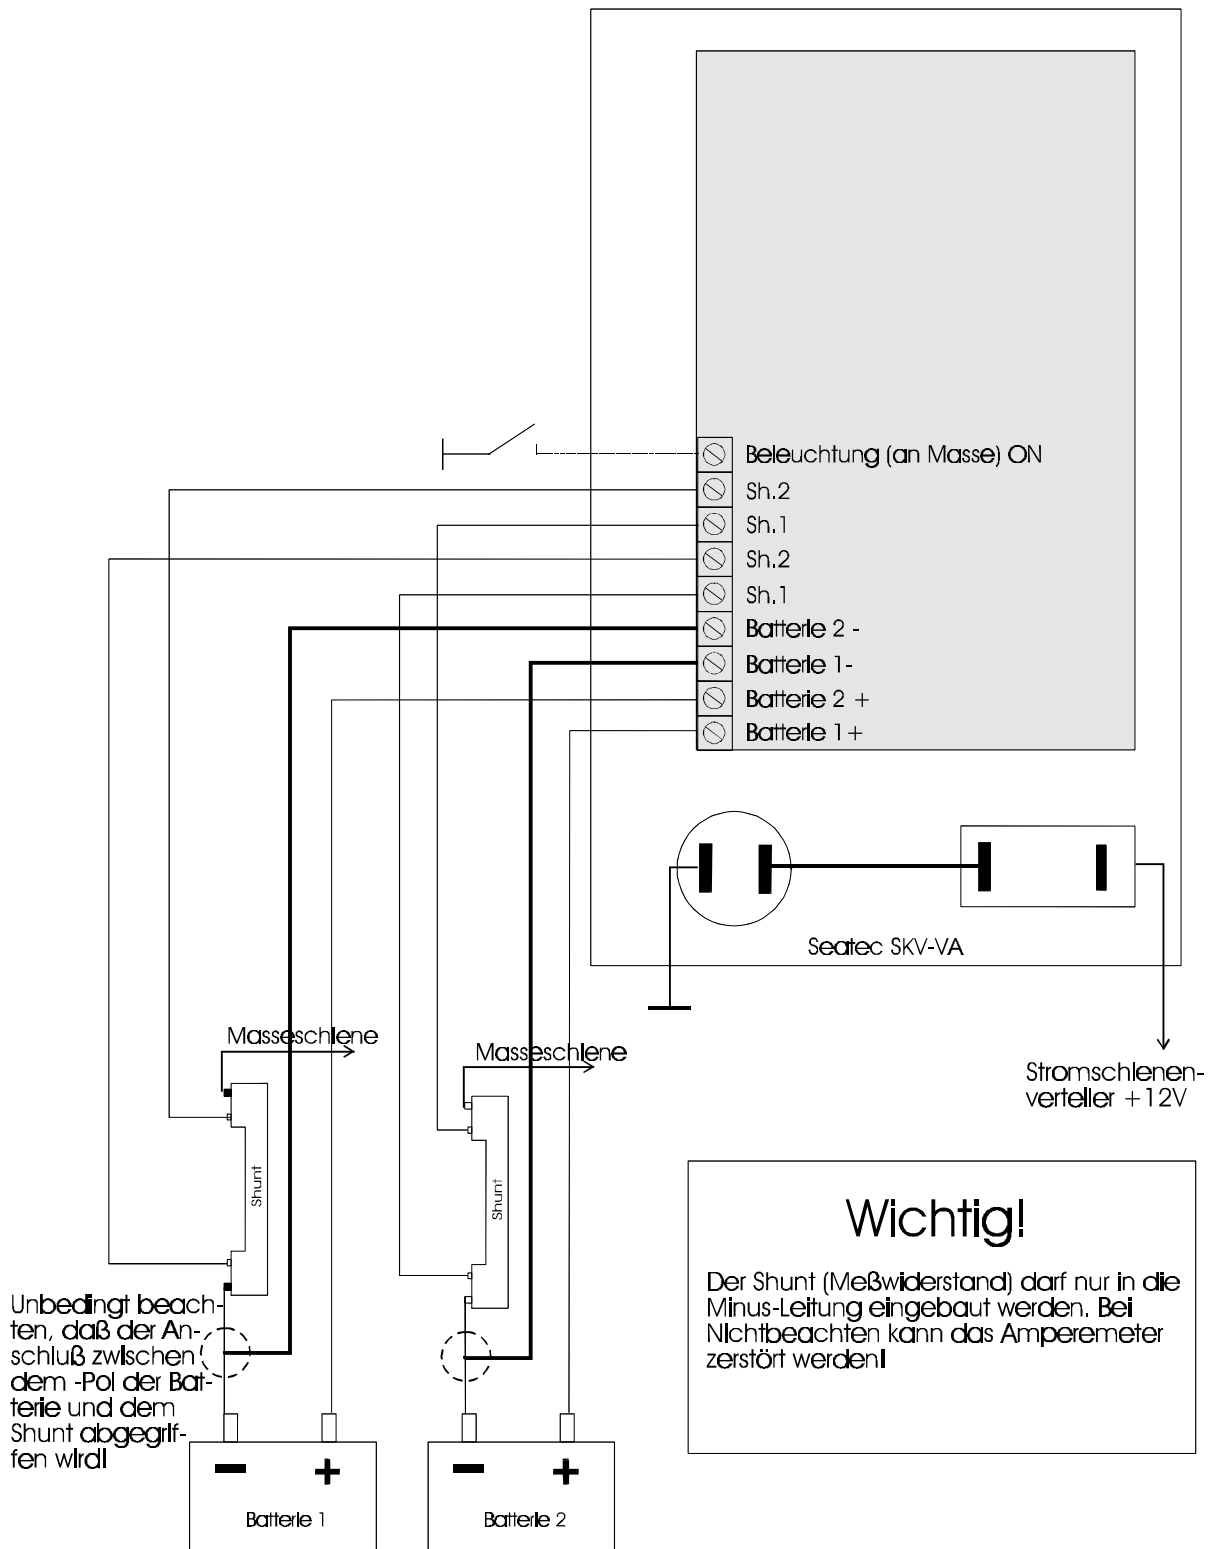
Beleuchtung (an Masse) ON
Sh.2
Sh.1
Sh.2
Sh.1
Batterie 2 -
Batterie 1-
Batterie 2 +
Batterie 1+

Seatec SKV-VA

Masseschiene

Masseschiene

Stromschienenverteiler +12V

Shunt

Shunt

Wichtig!

Der Shunt (Meßwiderstand) darf nur in die Minus-Leitung eingebaut werden. Bei Nichtbeachten kann das Amperemeter zerstört werden!

Unbedingt beachten, daß der Anschluß zwischen dem -Pol der Batterie und dem Shunt abgegriffen wird!

-
+
Batterie 1

-
+
Batterie 2